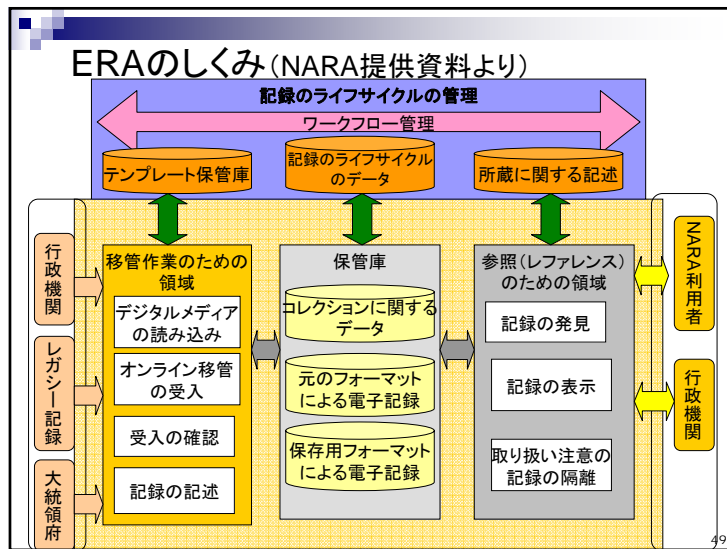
ERAのしくみ(NARA提供資料より)

記録のライフサイクルの管理

ワークフロー管理

テンプレート保管庫

記録のライフサイクルのデータ

所蔵に関する記述

行政機関

レガシー記録

大統領府

移管作業のための領域

デジタルメディアの読み込み

オンライン移管の受入

受入の確認

記録の記述

保管庫

コレクションに関するデータ

元のフォーマットによる電子記録

保存用フォーマットによる電子記録

参照(レファレンス)のための領域

記録の発見

記録の表示

取り扱い注意の記録の隔離

NARA利用者

行政機関

49